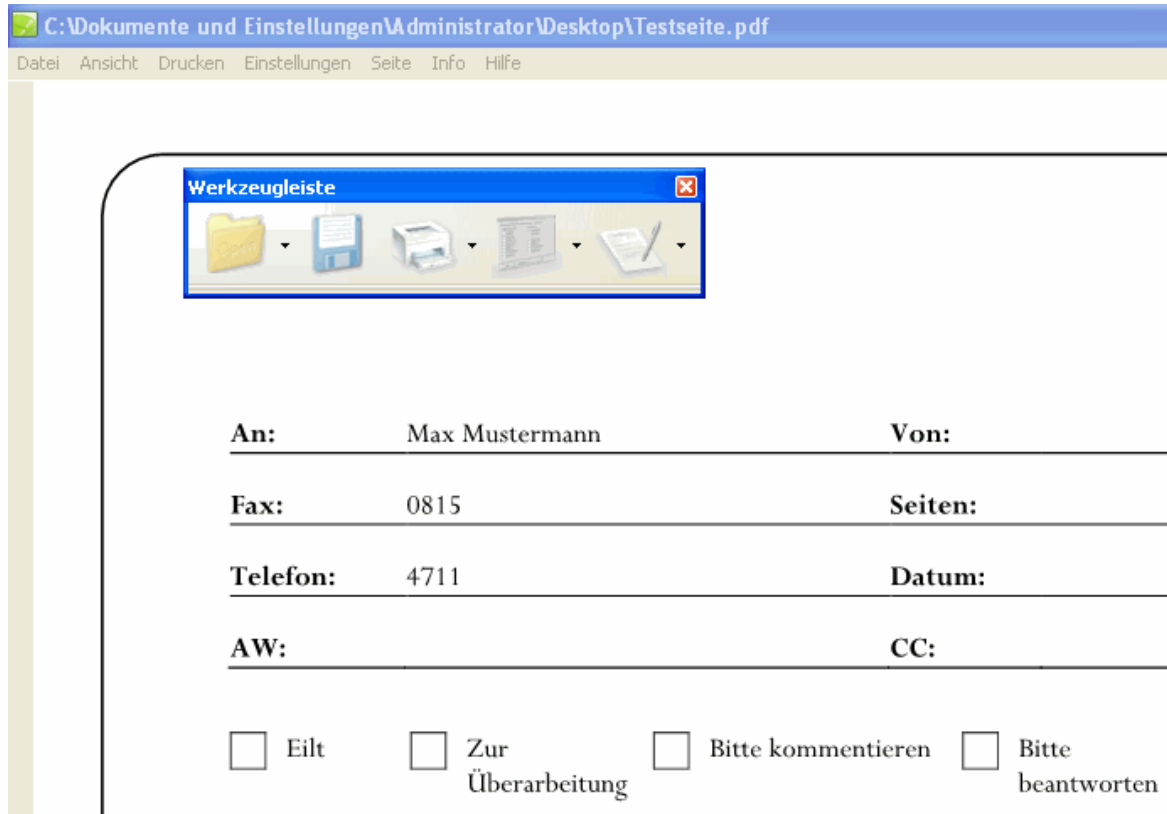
C:\Dokumente und Einstellungen\Administrator\Desktop\Testseite.pdf

Datei Ansicht Drucken Einstellungen Seite Info Hilfe

Werkzeugleiste

| An: | Max Mustermann | Von: |
|---|---|---|
| Fax: | 0815 | Seiten: |
| Telefon: | 4711 | Datum: |
| AW: | | CC: |

☐ Eilt ☐ Zur Überarbeitung ☐ Bitte kommentieren ☐ Bitte beantworten